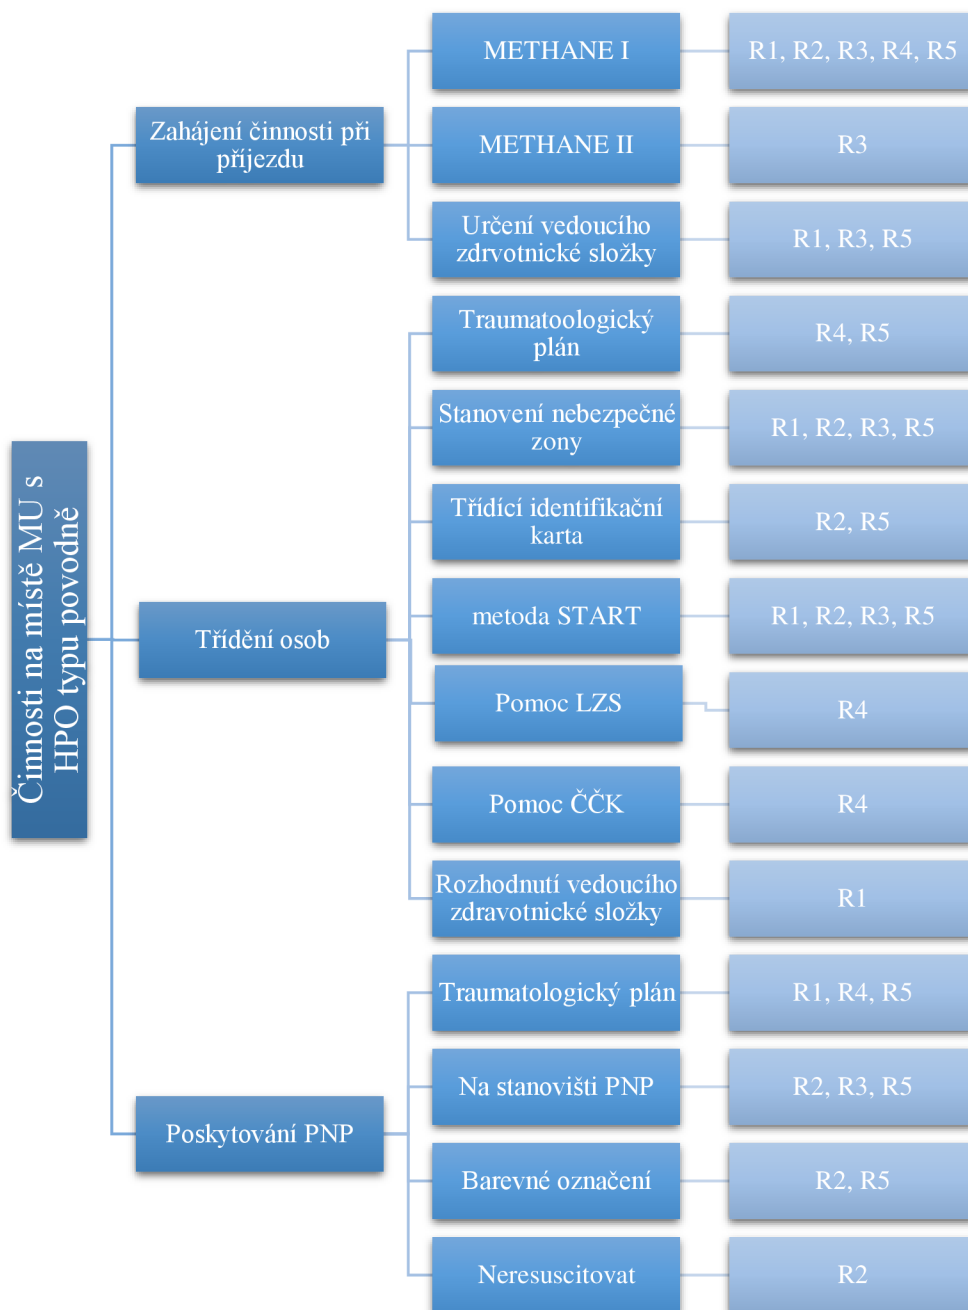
Činnosti na místě MU s HPO typu povodně

Zahájení činnosti při příjezdu

METHANE I

R1, R2, R3, R4, R5

METHANE II

R3

Určení vedoucího zdrvotnické složky

R1, R3, R5

Třídění osob

Traumatoologický plán

R4, R5

Stanovení nebezpečné zony

R1, R2, R3, R5

Třídící identifikační karta

R2, R5

metoda START

R1, R2, R3, R5

Pomoc LZS

R4

Pomoc ČČK

R4

Rozhodnutí vedoucího zdravotnické složky

R1

Poskytování PNP

Traumatologický plán

R1, R4, R5

Na stanovišti PNP

R2, R3, R5

Barevné označení

R2, R5

Neresuscitovat

R2